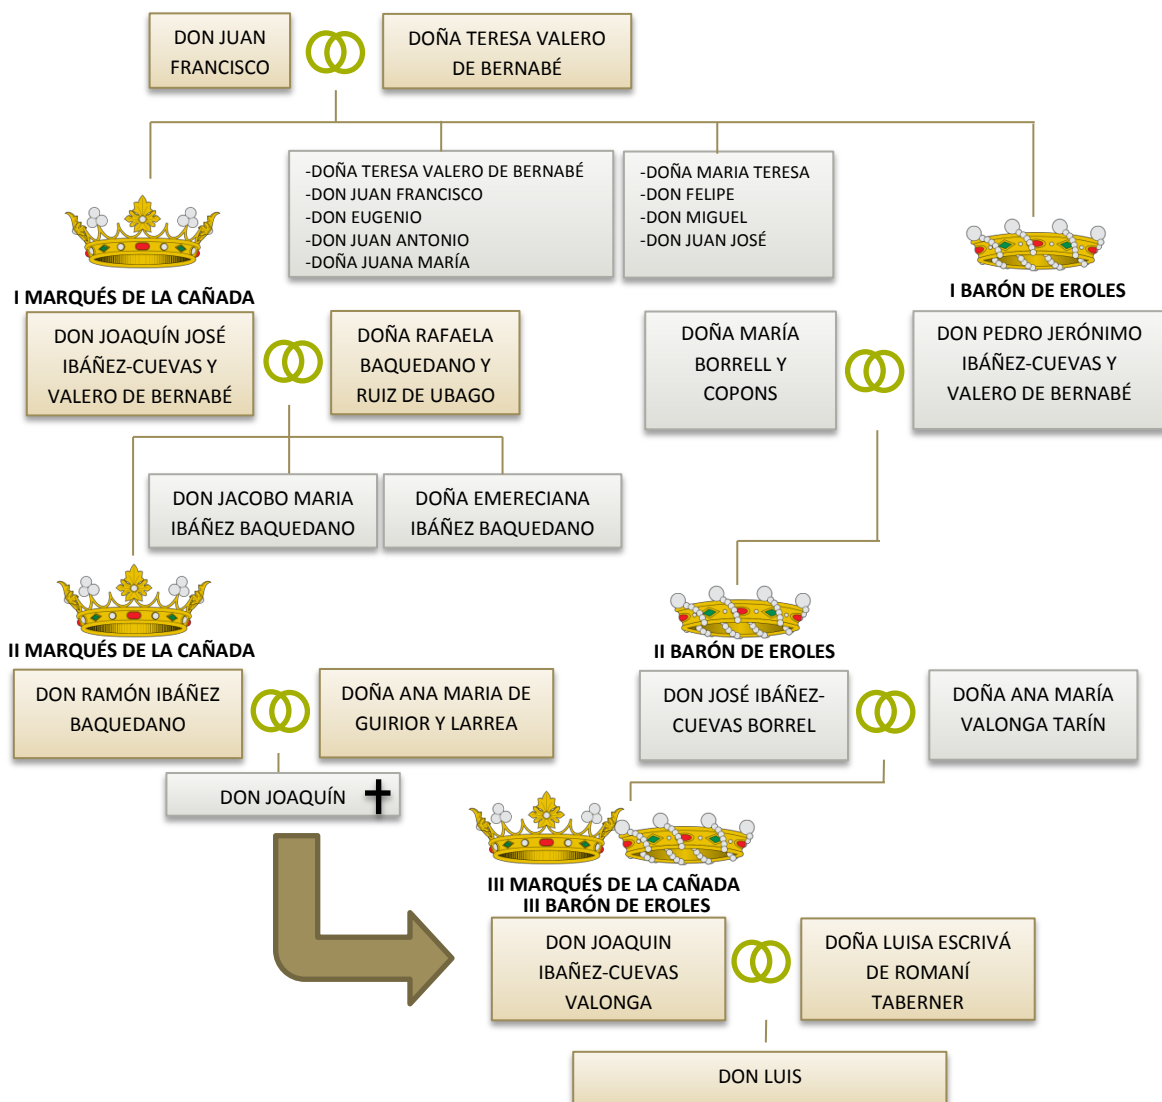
DON JUAN FRANCISCO

DOÑA TERESA VALERO DE BERNABÉ

-DOÑA TERESA VALERO DE BERNABÉ
-DON JUAN FRANCISCO
-DON EUGENIO
-DON JUAN ANTONIO
-DOÑA JUANA MARÍA

-DOÑA MARIA TERESA
-DON FELIPE
-DON MIGUEL
-DON JUAN JOSÉ

I MARQUÉS DE LA CAÑADA

DON JOAQUÍN JOSÉ IBÁÑEZ-CUEVAS Y VALERO DE BERNABÉ

DOÑA RAFAELA BAQUEDANO Y RUIZ DE UBAGO

I BARÓN DE EROLES

DOÑA MARÍA BORRELL Y COPONS

DON PEDRO JERÓNIMO IBÁÑEZ-CUEVAS Y VALERO DE BERNABÉ

DON JACOBO MARIA IBÁÑEZ BAQUEDANO

DOÑA EMERECIANA IBÁÑEZ BAQUEDANO

II MARQUÉS DE LA CAÑADA

DON RAMÓN IBÁÑEZ BAQUEDANO

DOÑA ANA MARIA DE GUIRIOR Y LARREA

DON JOAQUÍN

II BARÓN DE EROLES

DON JOSÉ IBÁÑEZ-CUEVAS BORREL

DOÑA ANA MARÍA VALONGA TARÍN

III MARQUÉS DE LA CAÑADA
III BARÓN DE EROLES

DON JOAQUIN IBAÑEZ-CUEVAS VALONGA

DOÑA LUISA ESCRIVÁ DE ROMANÍ TABERNER

DON LUIS